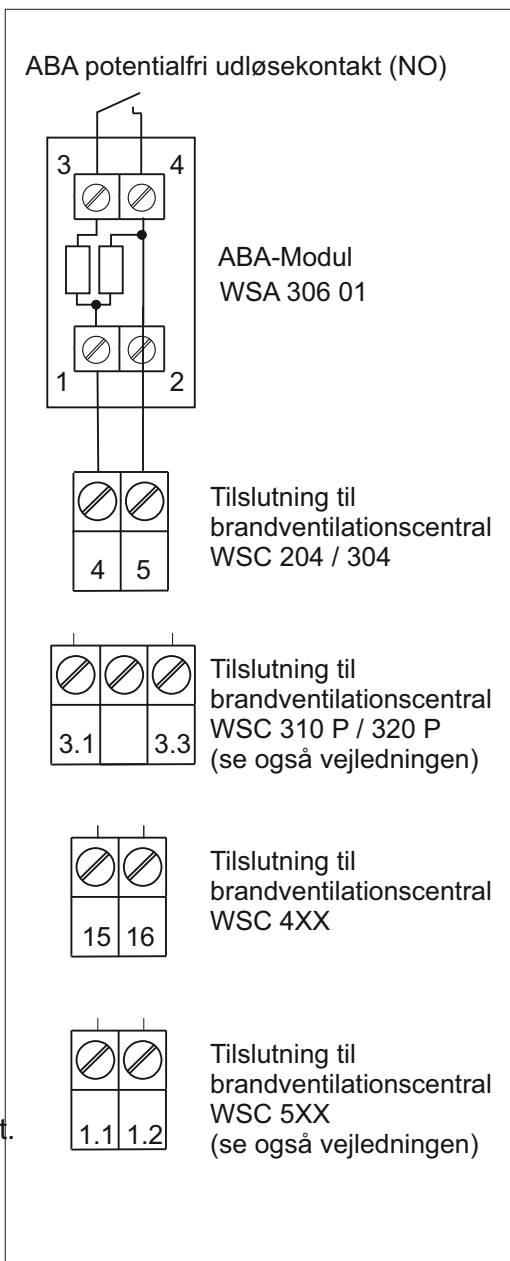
ABA potentialfri udløsekontakt (NO)

3 4

ABA-Modul
WSA 306 01

1 2

4 5

Tilslutning til brandventilationscentral WSC 204 / 304

3.1 3.3

Tilslutning til brandventilationscentral WSC 310 P / 320 P (se også vejledningen)

15 16

Tilslutning til brandventilationscentral WSC 4XX

t.

1.1 1.2

Tilslutning til brandventilationscentral WSC 5XX (se også vejledningen)